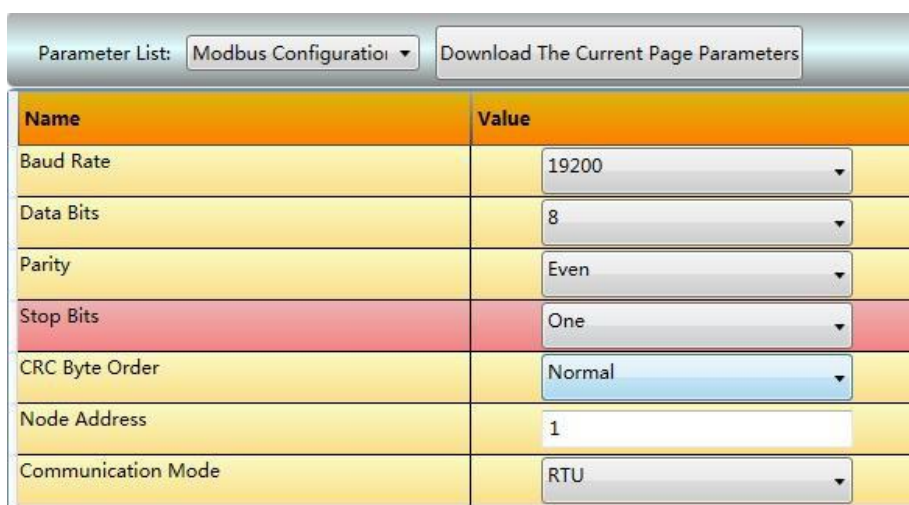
Parameter List: Modbus Configuratio

Download The Current Page Parameters

| Name | Value |
|---|---|
| Baud Rate | 19200 |
| Data Bits | 8 |
| Parity | Even |
| Stop Bits | One |
| CRC Byte Order | Normal |
| Node Address | 1 |
| Communication Mode | RTU |